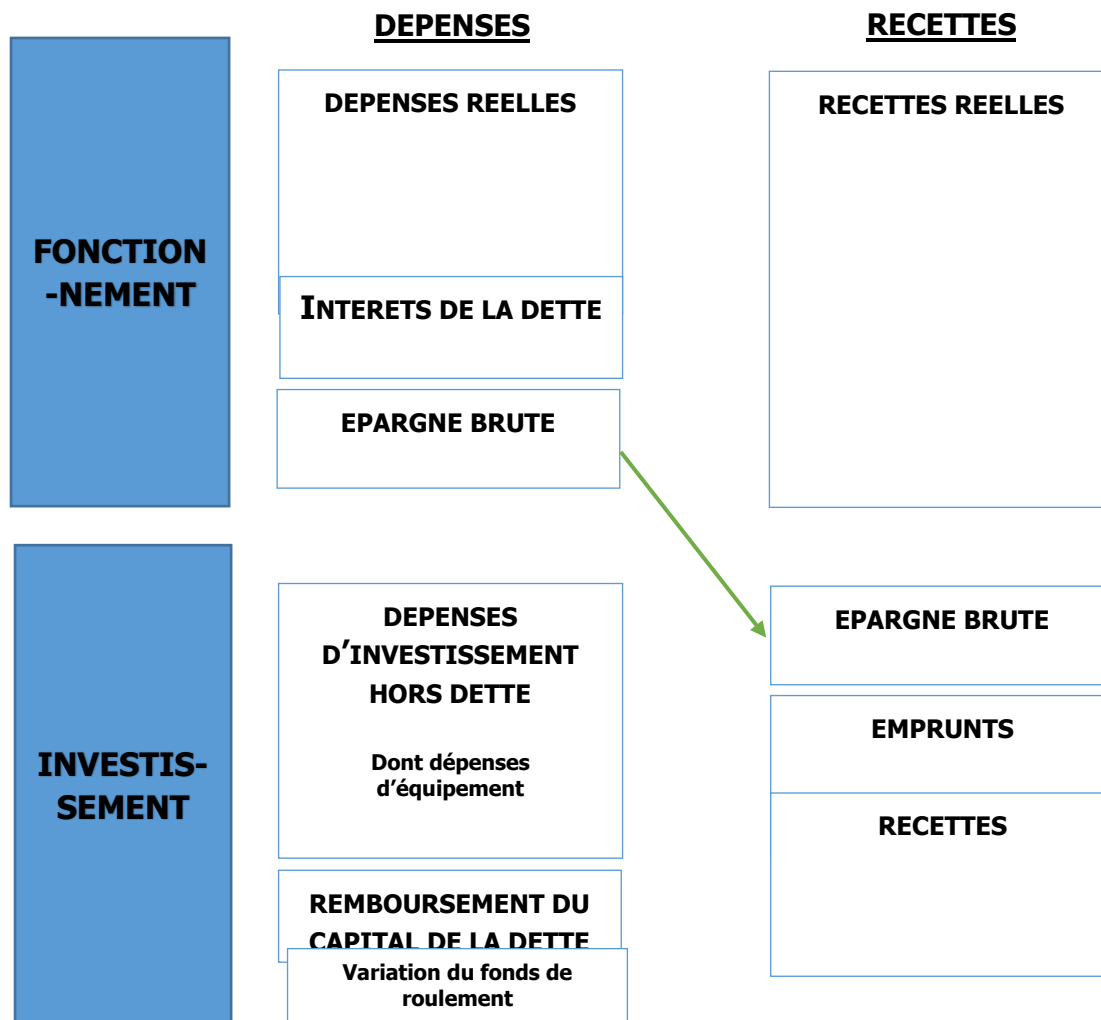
DEPENSES

RECETTES

FONCTION-NEMENT

DEPENSES REELLES

INTERETS DE LA DETTE

EPARGNE BRUTE

RECETTES REELLES

INVESTIS-SEMENT

DEPENSES D'INVESTISSEMENT HORS DETTE

Dont dépenses d'équipement

REMBOURSEMENT DU CAPITAL DE LA DETTE

Variation du fonds de roulement

EPARGNE BRUTE

EMPRUNTS

RECETTES